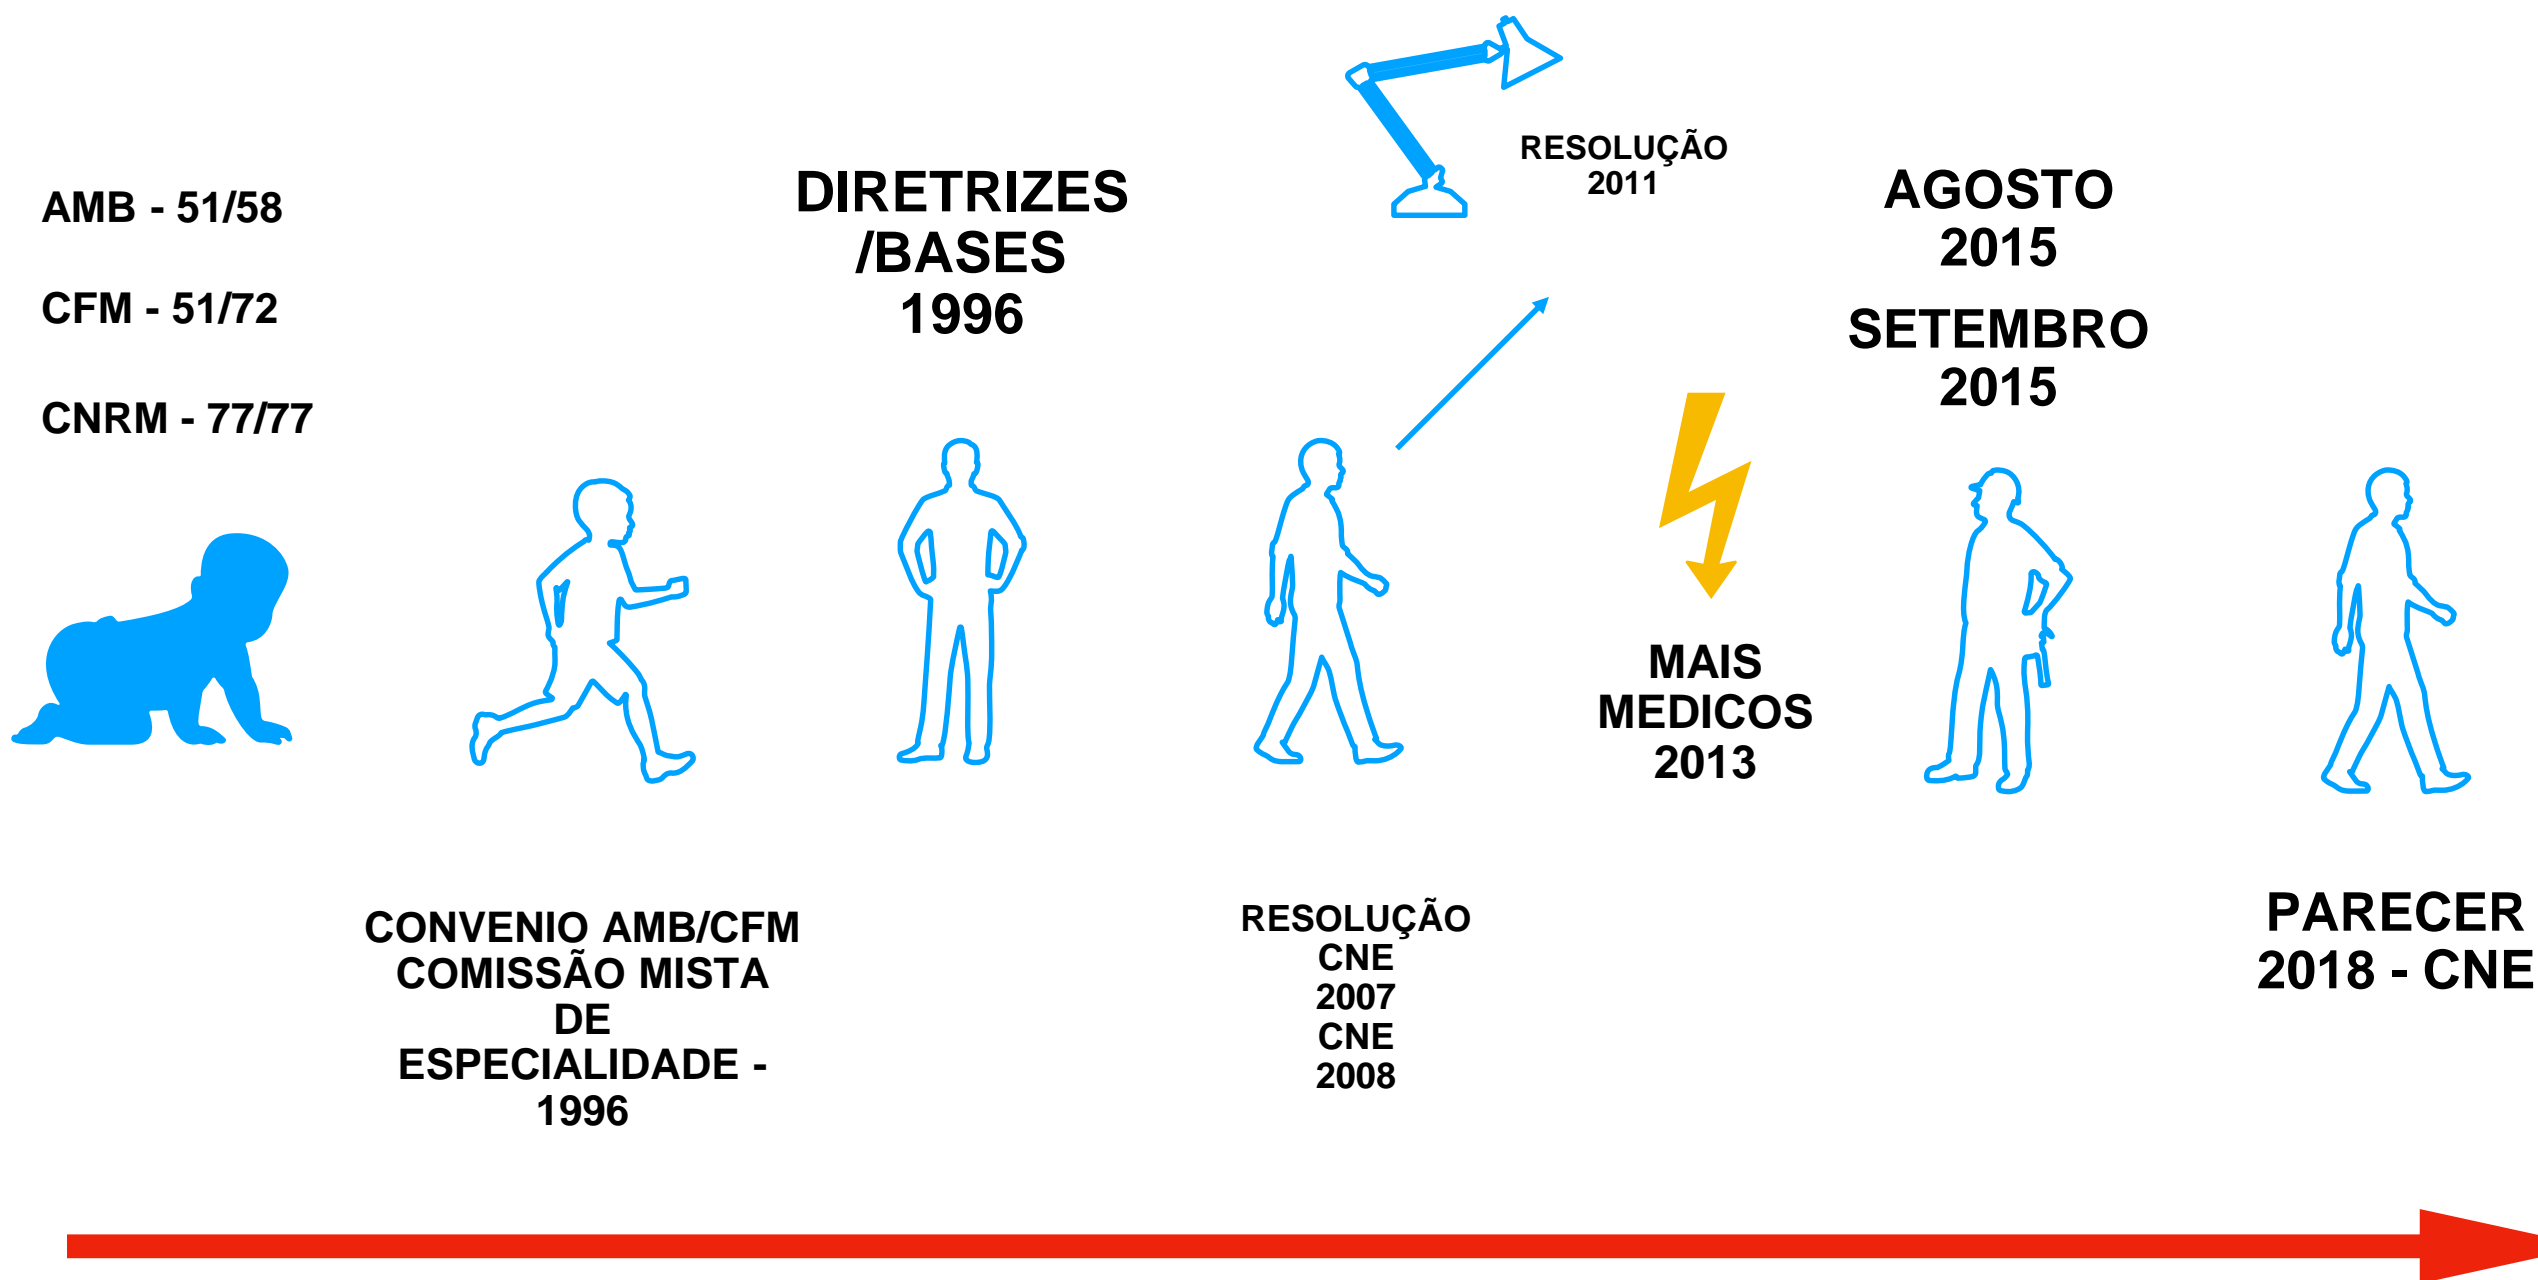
AMB - 51/58

CFM - 51/72

CNRM - 77/77

DIRETRIZES /BASES 1996

RESOLUÇÃO 2011

AGOSTO 2015

SETEMBRO 2015

MAIS MEDICOS 2013

CONVENIO AMB/CFM COMISSÃO MISTA DE ESPECIALIDADE - 1996

RESOLUÇÃO CNE 2007 CNE 2008

PARECER 2018 - CNE